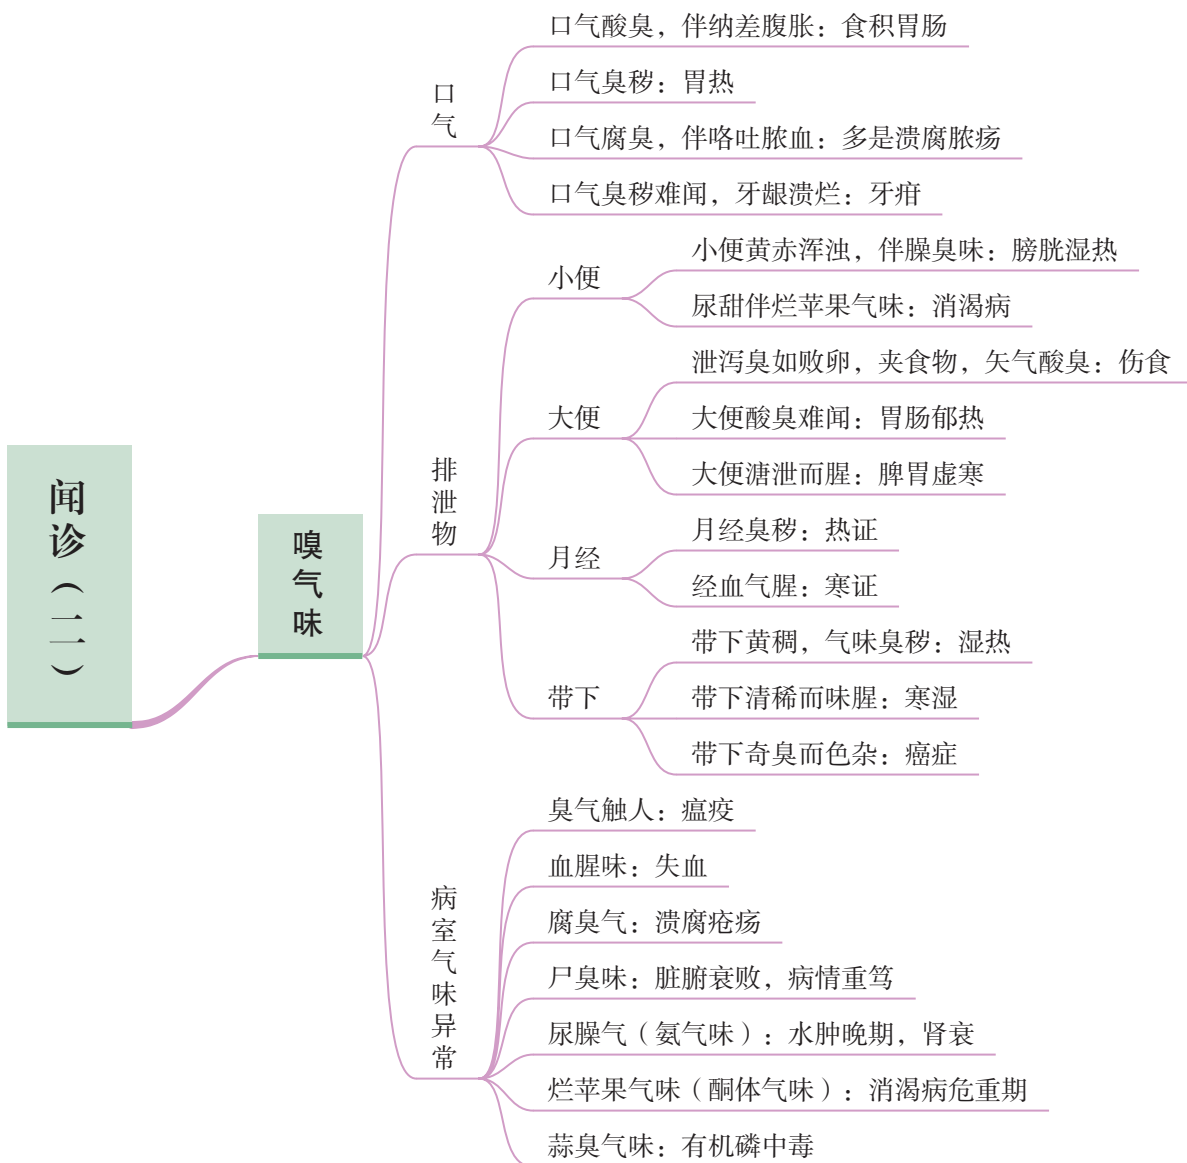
闻诊（二）

嗅气味

口气

口气酸臭，伴纳差腹胀：食积胃肠

口气臭秽：胃热

口气腐臭，伴咯吐脓血：多是溃腐脓疡

口气臭秽难闻，牙龈溃烂：牙疳

排泄物

小便

小便黄赤浑浊，伴臊臭味：膀胱湿热

尿甜伴烂苹果气味：消渴病

大便

泄泻臭如败卵，夹食物，矢气酸臭：伤食

大便酸臭难闻：胃肠郁热

大便溏泄而腥：脾胃虚寒

月经

月经臭秽：热证

经血气腥：寒证

带下

带下黄稠，气味臭秽：湿热

带下清稀而味腥：寒湿

带下奇臭而色杂：癌症

病室气味异常

臭气触人：瘟疫

血腥味：失血

腐臭气：溃腐疮疡

尸臭味：脏腑衰败，病情重笃

尿臊气（氨气味）：水肿晚期，肾衰

烂苹果气味（酮体气味）：消渴病危重期

蒜臭气味：有机磷中毒